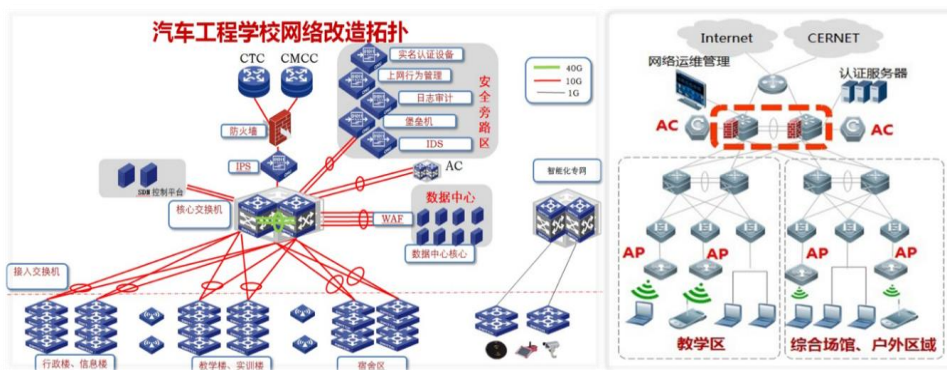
汽车工程学校网络改造拓扑

CTC CMCC

防火墙

IPS

SDN控制平台

核心交换机

实名认证设备
上网行为管理
日志审计
堡垒机
IDS

安全旁路区

AC

数据中心

WAF

数据中心核心

40G
10G
1G

智能化专网

接入交换机

行政楼、信息楼

教学楼、实训楼

宿舍区

Internet
CERNET

网络运维管理

认证服务器

AC
AC

AP
AP
AP
AP

教学区

综合场馆、户外区域